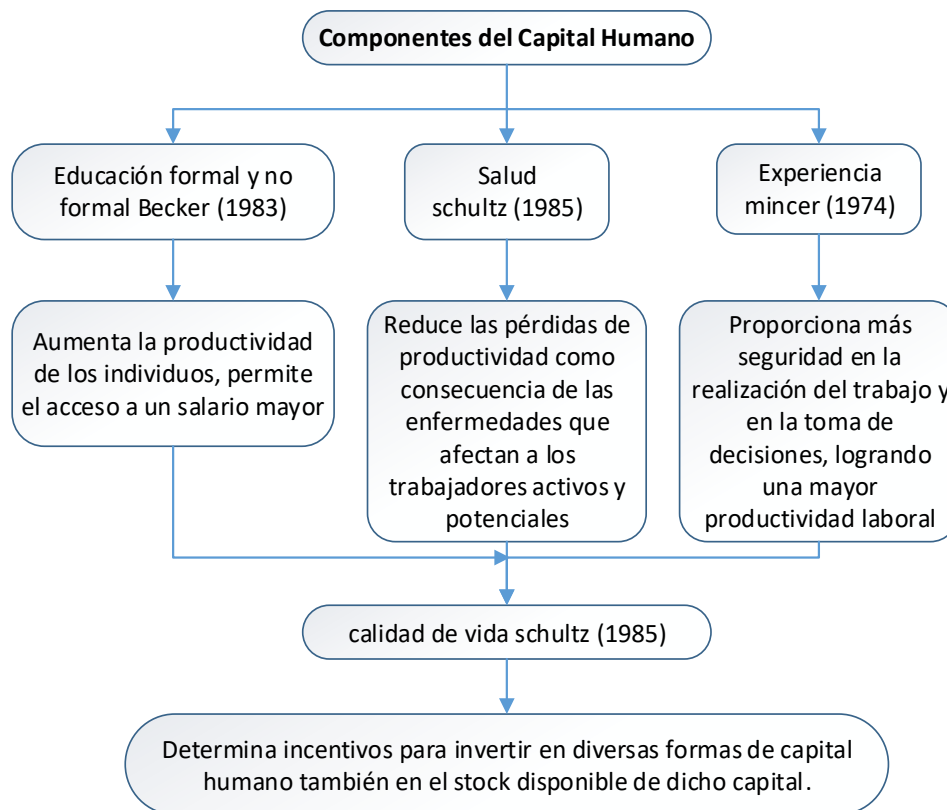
Componentes del Capital Humano

Educación formal y no formal Becker (1983)

Salud schultz (1985)

Experiencia mincer (1974)

Aumenta la productividad de los individuos, permite el acceso a un salario mayor

Reduce las pérdidas de productividad como consecuencia de las enfermedades que afectan a los trabajadores activos y potenciales

Proporciona más seguridad en la realización del trabajo y en la toma de decisiones, logrando una mayor productividad laboral

calidad de vida schultz (1985)

Determina incentivos para invertir en diversas formas de capital humano también en el stock disponible de dicho capital.